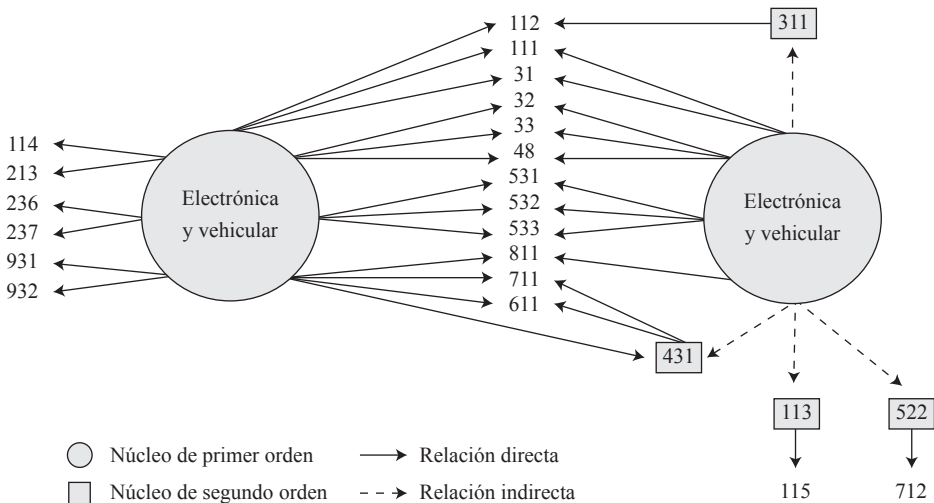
114
213
236
237
931
932

Electrónica y vehicular

112
111
31
32
33
48
531
532
533
811
711
611

311

Electrónica y vehicular

431

113
115

522
712

Núcleo de primer orden
Núcleo de segundo orden
Relación directa
Relación indirecta